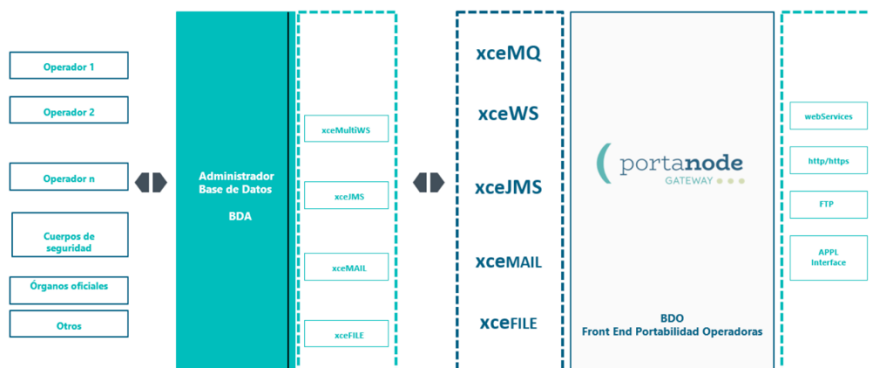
Operador 1

Operador 2

Operador n

Cuerpos de seguridad

Órganos oficiales

Otros

Administrador Base de Datos

BDA

xceMultiWS

xceJMS

xceMAIL

xceFILE

xceMQ

xceWS

xceJMS

xceMAIL

xceFILE

portanode GATEWAY

BDO
Front End Portabilidad Operadoras

webServices

http/https

FTP

APPL Interface